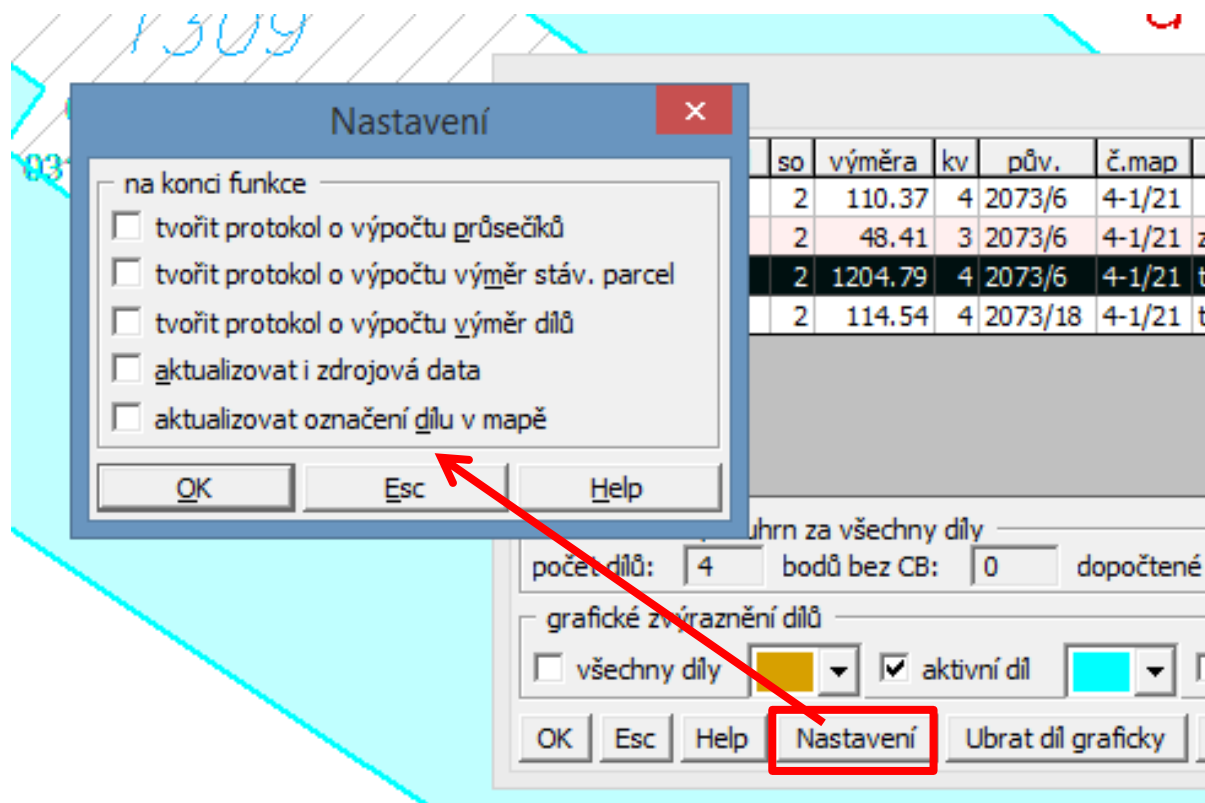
1309

03

Nastavení

na konci funkce

tvořit protokol o výpočtu průsečíků

tvořit protokol o výpočtu výměr stáv. parcel

tvořit protokol o výpočtu výměr dílů

aktualizovat i zdrojová data

aktualizovat označení dílu v mapě

OK

Esc

Help

| so | výměra | kv | pův. | č.map |
|---|---|---|---|---|
| 2 | 110.37 | 4 | 2073/6 | 4-1/21 |
| 2 | 48.41 | 3 | 2073/6 | 4-1/21 |
| 2 | 1204.79 | 4 | 2073/6 | 4-1/21 |
| 2 | 114.54 | 4 | 2073/18 | 4-1/21 |

úhrn za všechny díly

počet dílů: 4

bodů bez CB: 0

dopočtené

grafické zvýraznění dílů

všechny díly

aktivní díl

OK

Esc

Help

Nastavení

Ubrat díl graficky